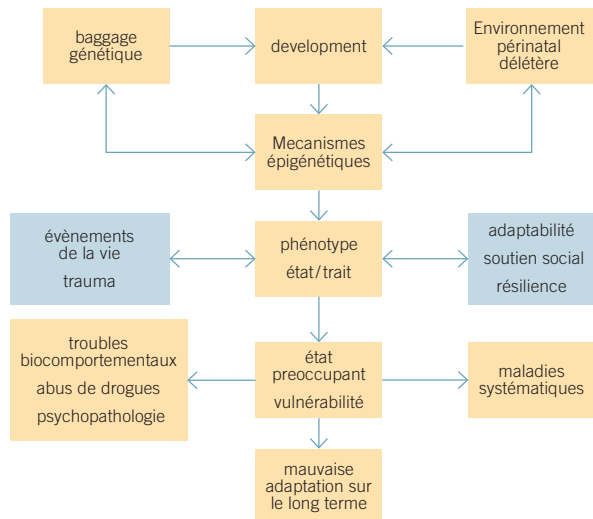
baggage génétique

development

Environnement périnatal délétère

Mecanismes épigénétiques

évènements de la vie

trauma

phénotype

état/trait

adaptabilité

soutien social

résilience

troubles biocomportementaux

abus de drogues

psychopathologie

état preoccupant

vulnérabilité

maladies systématiques

mauvaise adaptation sur le long terme